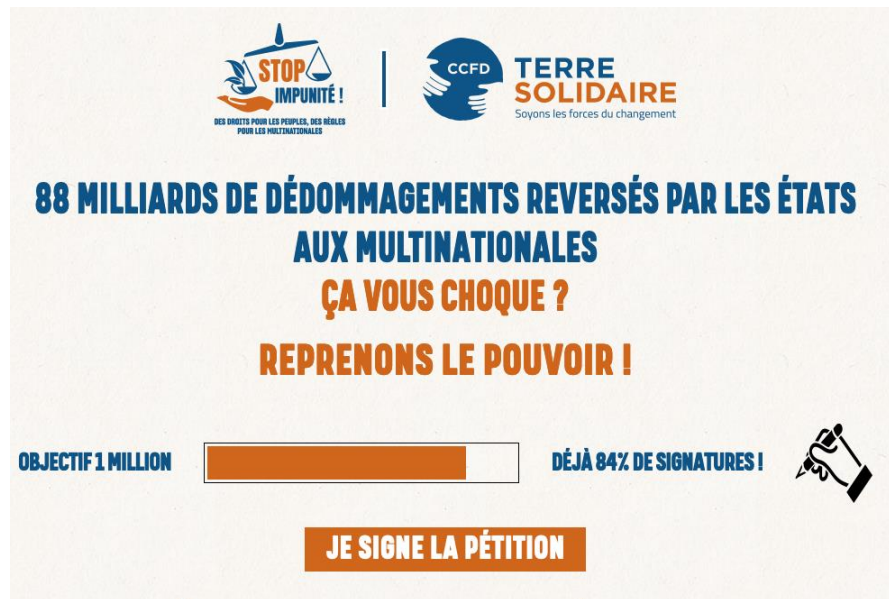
STOP IMPUNITÉ !
DES DROITS POUR LES PEUPLES, DES RÈGLES POUR LES MULTINATIONALES

CCFD TERRE SOLIDAIRE
Soyons les forces du changement

88 MILLIARDS DE DÉDOMMAGEMENTS REVERSÉS PAR LES ÉTATS AUX MULTINATIONALES
ÇA VOUS CHOQUE ?

REPRENONS LE POUVOIR !

OBJECTIF 1 MILLION

DÉJÀ 84% DE SIGNATURES !

JE SIGNE LA PÉTITION